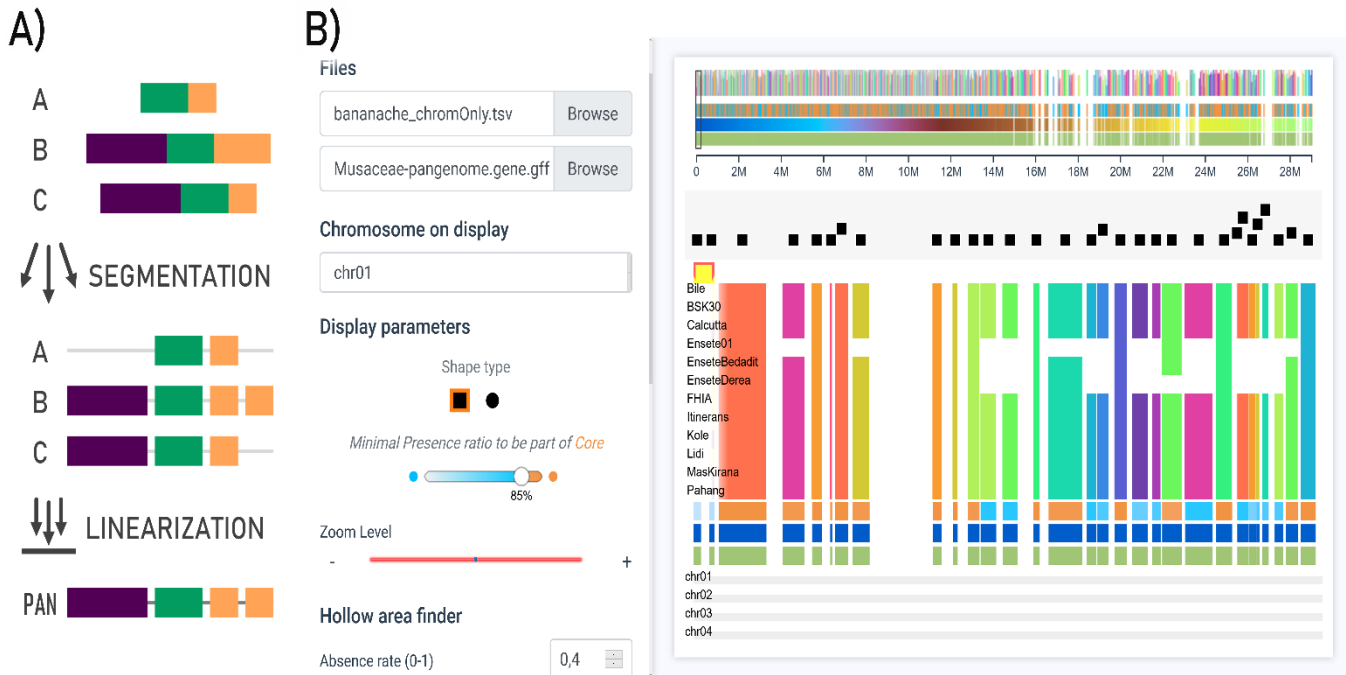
A)

A
B
C

SEGMENTATION

A
B
C

LINEARIZATION

PAN

B)

Files

bananache_chromOnly.tsv Browse

Musaceae-pangenome.gene.gff Browse

Chromosome on display

chr01

Display parameters

Shape type

Minimal Presence ratio to be part of Core

85%

Zoom Level

-
+

Hollow area finder

Absence rate (0-1)
0,4

0 2M 4M 6M 8M 10M 12M 14M 16M 18M 20M 22M 24M 26M 28M

Bile
BSK30
Calcutta
Ensete01
EnseteBedadit
EnseteDerea
FHIA
Itinerans
Kole
Lidi
MasKirana
Pahang

chr01
chr02
chr03
chr04